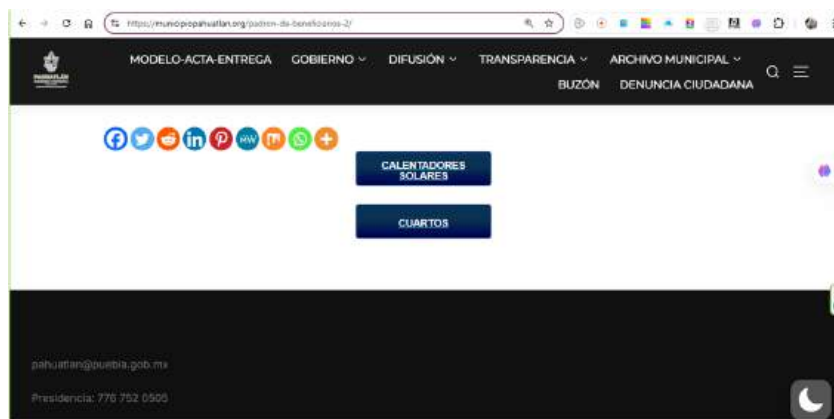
https://municipiopahuatlan.org/padron-de-beneficiarios-2/

MODELO-ACTA-ENTREGA GOBIERNO DIFUSIÓN TRANSPARENCIA ARCHIVO MUNICIPAL BUZÓN DENUNCIA CIUDADANA

CALENTADORES SOLARES

CUARTOS

pahuatlan@puebla.gob.mx

Presidencia: 776 752 0505